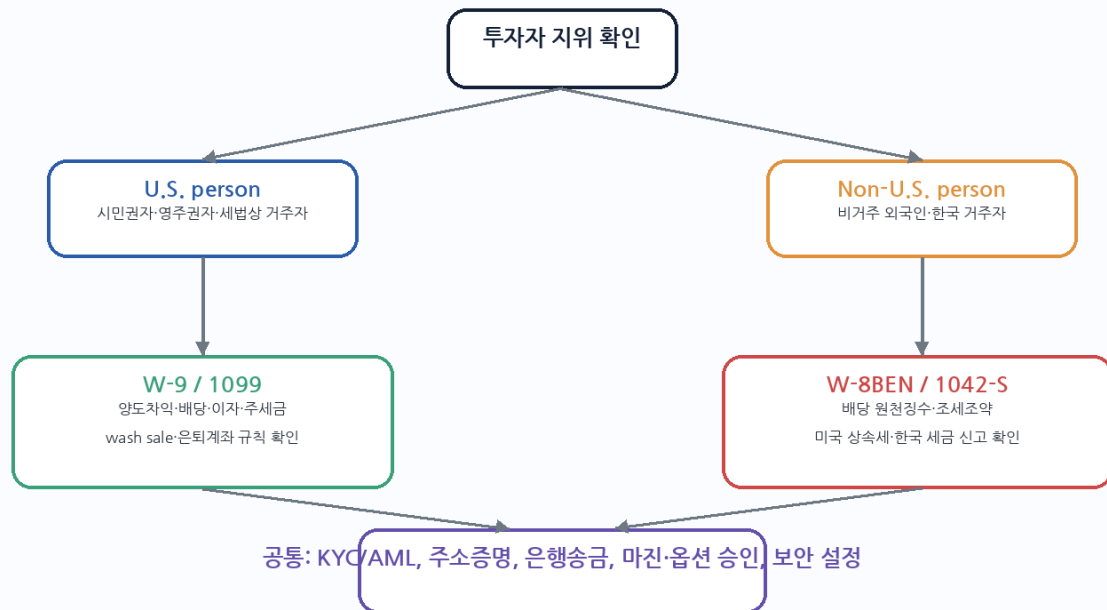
투자자 지위 확인

U.S. person
시민권자·영주권자·세법상 거주자

Non-U.S. person
비거주 외국인·한국 거주자

W-9 / 1099
양도차익·배당·이자·주세금
wash sale·은퇴계좌 규칙 확인

W-8BEN / 1042-S
배당 원천징수·조세조약
미국 상속세·한국 세금 신고 확인

공통: KYC/AML, 주소증명, 은행송금, 마진·옵션 승인, 보안 설정